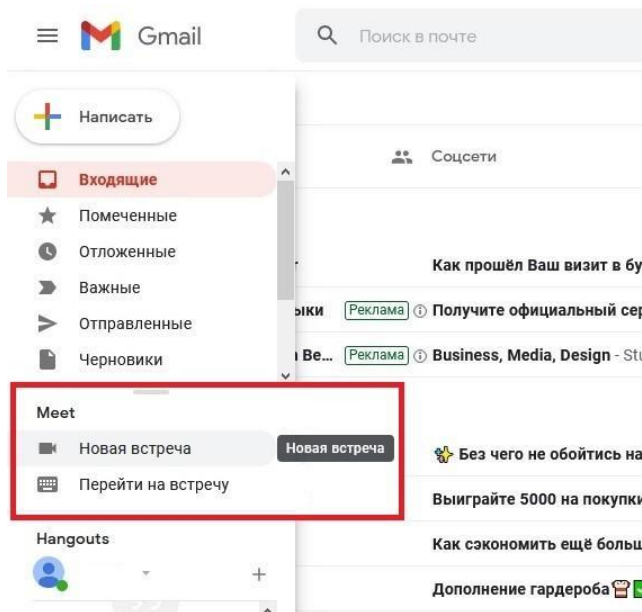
Gmail

Поиск в почте

Написать

Входящие
Помеченные
Отложенные
Важные
Отправленные
Черновики

Meet
Новая встреча
Перейти на встречу

Новая встреча

Hangouts

Соцсети

Как прошёл Ваш визит в бу

ыки Реклама Получите официальный сер

Be... Реклама Business, Media, Design - Stu

Без чего не обойтись на

Выиграйте 5000 на покупк

Как сэкономить ещё больш

Дополнение гардероба